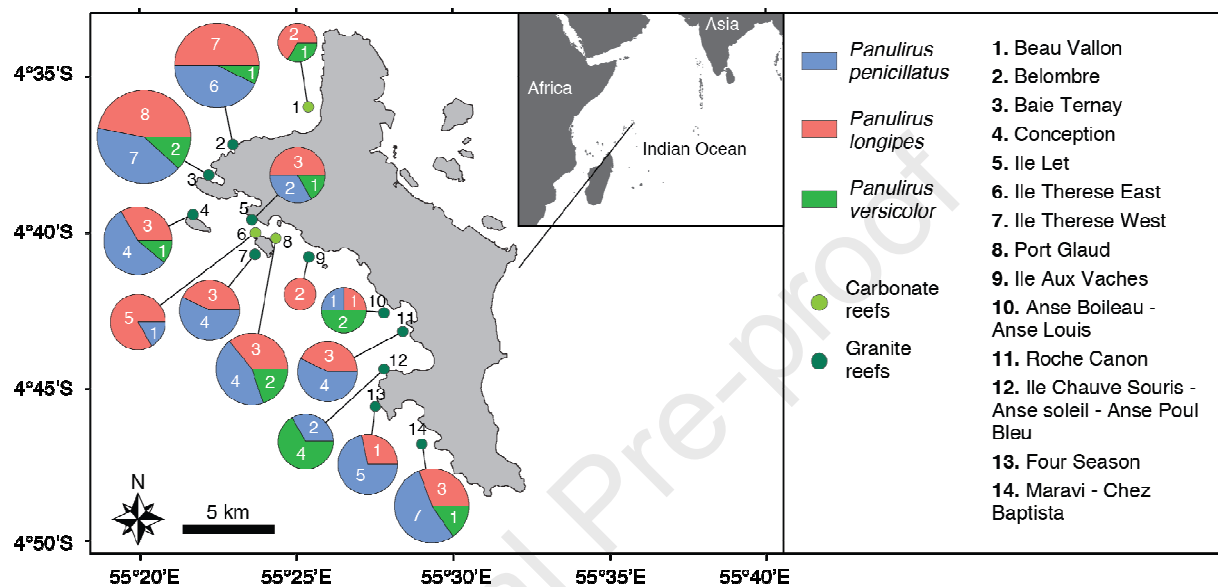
4°35'S
4°40'S
4°45'S
4°50'S
55°20'E
55°25'E
55°30'E
55°35'E
55°40'E

Asia
Africa
Indian Ocean

2 1
1
7 6 1
8 7 2
2
3
3 2 1
4
5
3 4 1
6 8
7
9
3 4
5 1
2
1 1 2
10
11
3 4 2
3 4
12
13
2 4
1 5
14
3 7 1

N
5 km

Panulirus penicillatus
Panulirus longipes
Panulirus versicolor
Carbonate reefs
Granite reefs

1. Beau Vallon
2. Belombre
3. Baie Ternay
4. Conception
5. Ile Let
6. Ile Therese East
7. Ile Therese West
8. Port Glaud
9. Ile Aux Vaches
10. Anse Boileau - Anse Louis
11. Roche Canon
12. Ile Chauve Souris - Anse soleil - Anse Poul Bleu
13. Four Season
14. Maravi - Chez Baptista

Journal Pre-proof